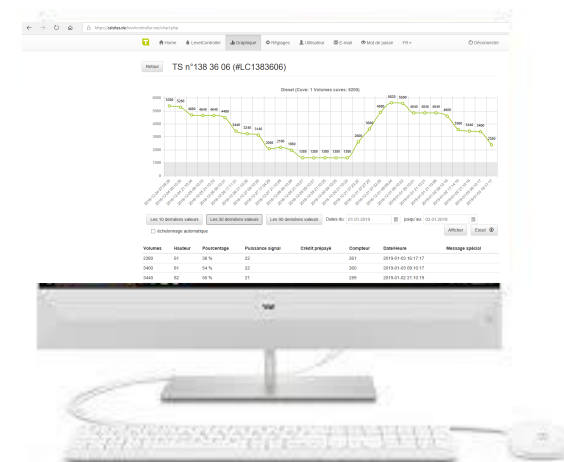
https://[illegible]/levelcontroller-ws/chart.php

Home LevelController Graphique Réglages Utilisateur E-mail Mot de passe FR Déconnexion

Retour

TS n°138 36 06 (#LC1383606)

Diesel (Cuve: 1 Volumes cuves: 6200)

6000 5000 4000 3000 2000 1000 0

5300 5240 4800 4640 4640 4560 3440 3240 3140 2060 2180 1880 1360 1360 1360 1360 1360 2400 3600 4800 5500 5500 4900 4800 4800 4600 3560 3440 3400 2360

Les 10 dernières valeurs Les 30 dernières valeurs Les 90 dernières valeurs Dates du: 01.01.2019 jusqu'au: 03.01.2019 Afficher Excel

échelonnage automatique

| Volumes | Hauteur | Pourcentage | Puissance signal | Crédit prépayé | Compteur | Date/Heure | Message spécial |
|---|---|---|---|---|---|---|---|
| 2060 | 61 | 38 % | 22 | | 201 | 2019-01-03 16:17:17 | |
| 3400 | 61 | 54 % | 22 | | 200 | 2019-01-03 09:10:17 | |
| 3440 | 62 | 55 % | 21 | | 199 | 2019-01-02 21:10:19 | |